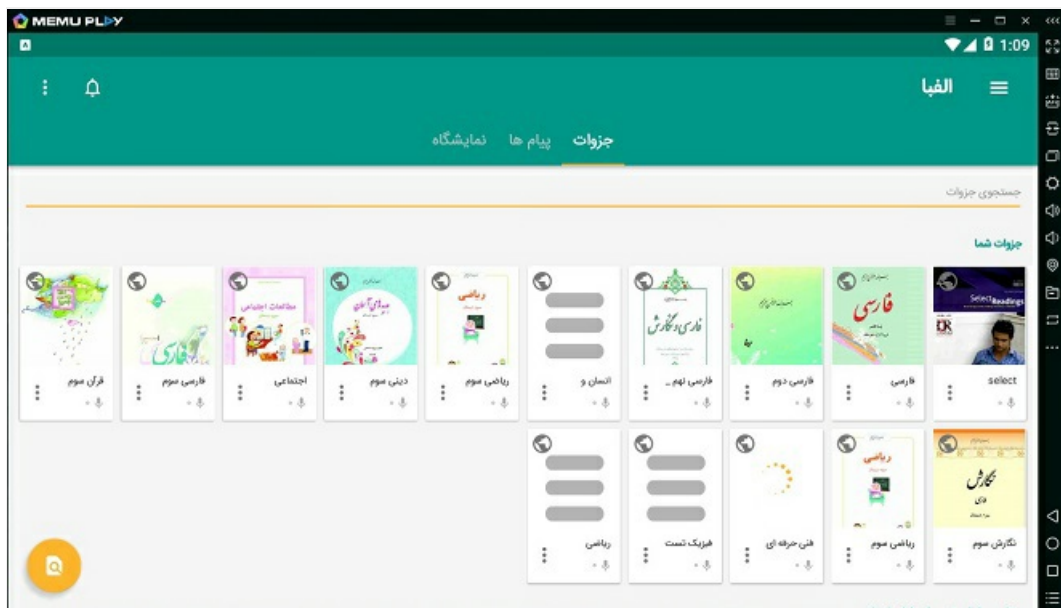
MEMU PLAY

1:09

الفبا

جزوات پیام ها نمایشگاه

جستجوی جزوات

جزوات شما

Select Readings

select

فارسی
فارسی

فارسی دوم

فارسی و نگارش
فارسی نهم ...

انسان و

ریاضی
ریاضی سوم

هدیه های آسمان
دینی سوم

مطالعات اجتماعی
اجتماعی

فارسی
فارسی سوم

قرآن سوم

نگارش
نگارش سوم

ریاضی
ریاضی سوم

فنی حرفه ای

فیزیک تست

ریاضی